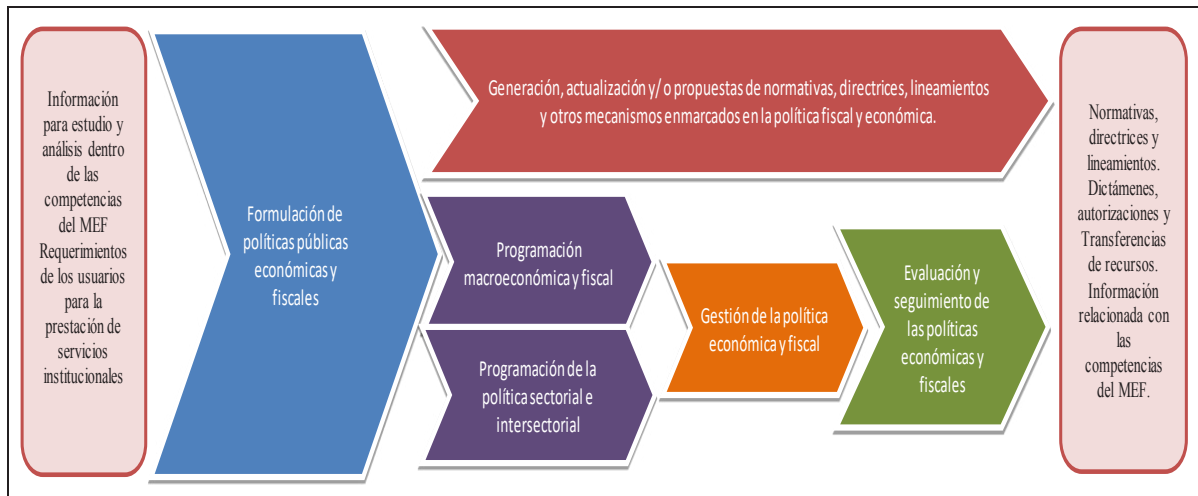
Información para estudio y análisis dentro de las competencias del MEF Requerimientos de los usuarios para la prestación de servicios institucionales

Formulación de políticas públicas económicas y fiscales

Generación, actualización y/ o propuestas de normativas, directrices, lineamientos y otros mecanismos enmarcados en la política fiscal y económica.

Programación macroeconómica y fiscal

Programación de la política sectorial e intersectorial

Gestión de la política económica y fiscal

Evaluación y seguimiento de las políticas económicas y fiscales

Normativas, directrices y lineamientos. Dictámenes, autorizaciones y Transferencias de recursos. Información relacionada con las competencias del MEF.